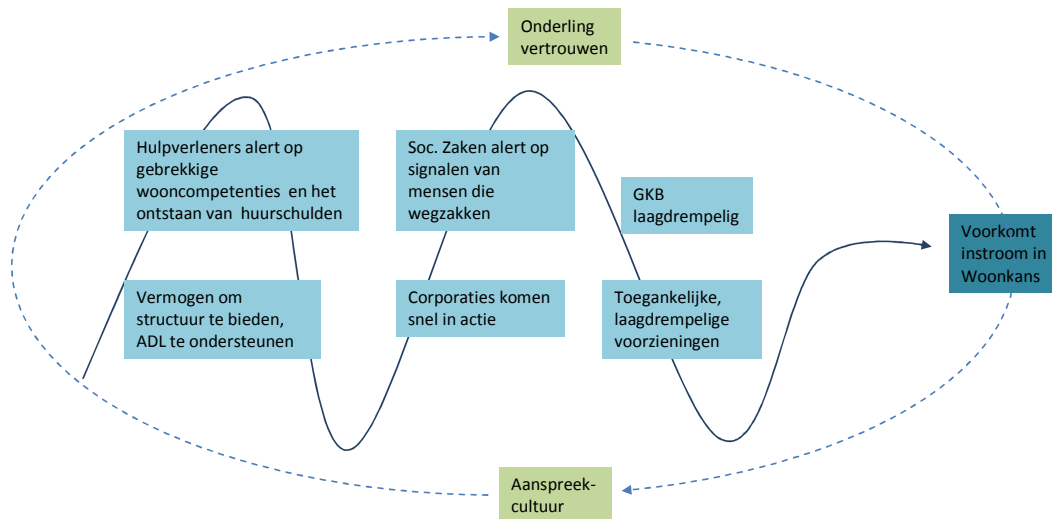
Onderling vertrouwen

Hulpverleners alert op gebrekkige wooncompetenties en het ontstaan van huurschulden

Soc. Zaken alert op signalen van mensen die wegzakken

GKB laagdrempelig

Voorkomt instroom in Woonkans

Vermogen om structuur te bieden, ADL te ondersteunen

Corporaties komen snel in actie

Toegankelijke, laagdrempelige voorzieningen

Aanspreek-cultuur